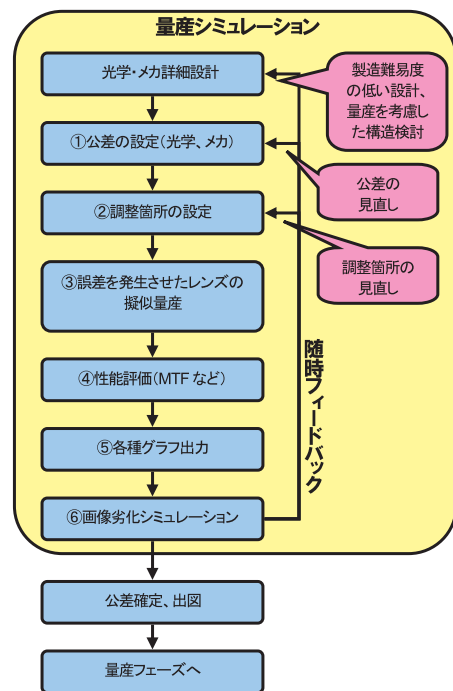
量産シミュレーション

光学・メカ詳細設計

製造難易度の低い設計、量産を考慮した構造検討

①公差の設定（光学、メカ）

公差の見直し

②調整箇所の設定

調整箇所の見直し

③誤差を発生させたレンズの擬似量産

随時フィードバック

④性能評価（MTF など）

⑤各種グラフ出力

⑥画像劣化シミュレーション

公差確定、出図

量産フェーズへ